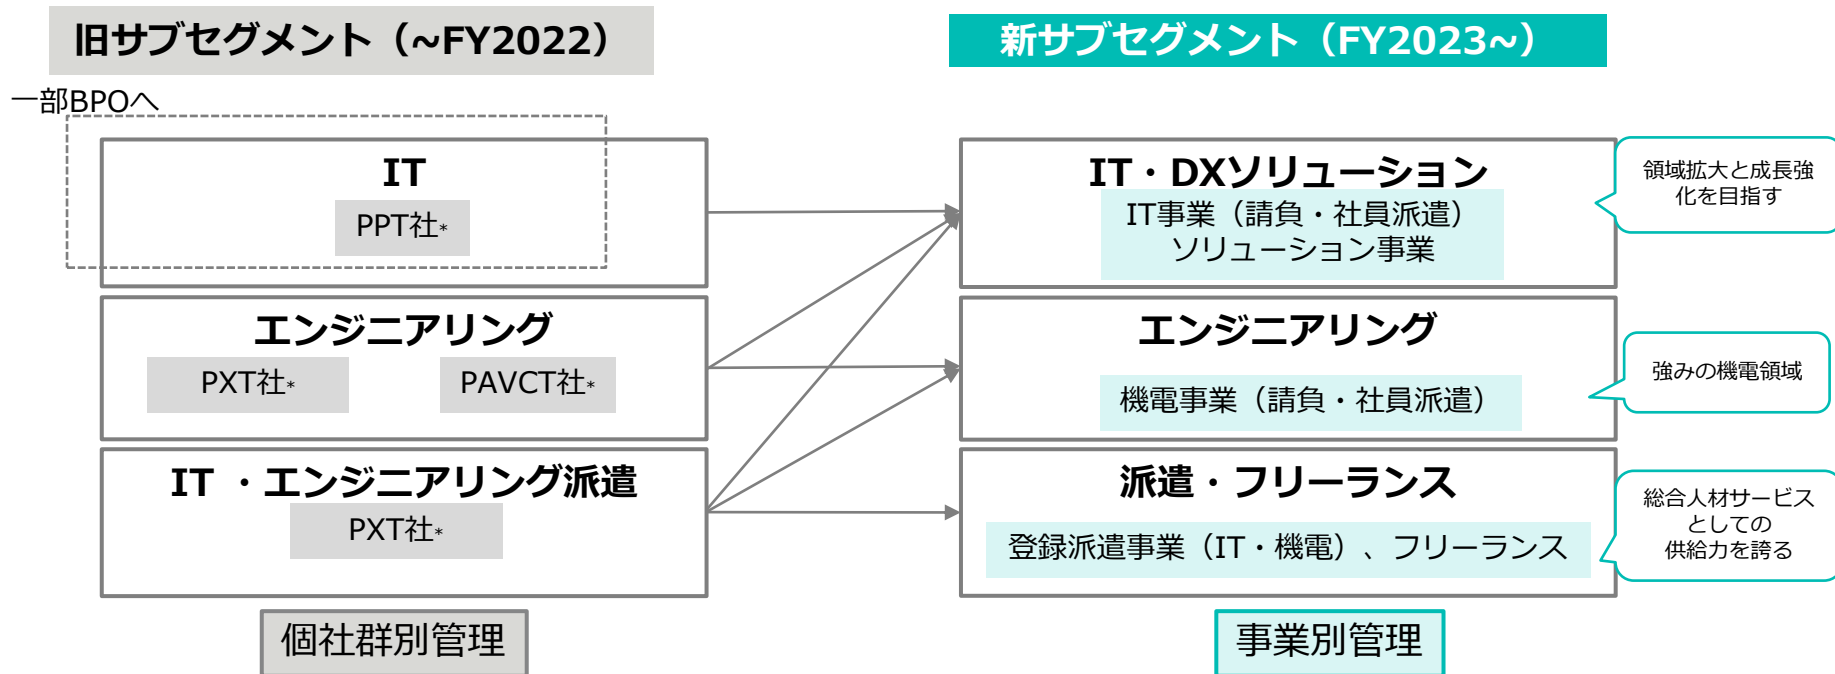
旧サブセグメント（~FY2022）

一部BPOへ

IT
PPT社*

エンジニアリング
PXT社*
PAVCT社*

IT ・エンジニアリング派遣
PXT社*

個社群別管理

新サブセグメント（FY2023~）

IT・DXソリューション
IT事業（請負・社員派遣）
ソリューション事業

領域拡大と成長強化を目指す

エンジニアリング
機電事業（請負・社員派遣）

強みの機電領域

派遣・フリーランス
登録派遣事業（IT・機電）、フリーランス

総合人材サービスとしての供給力を誇る

事業別管理